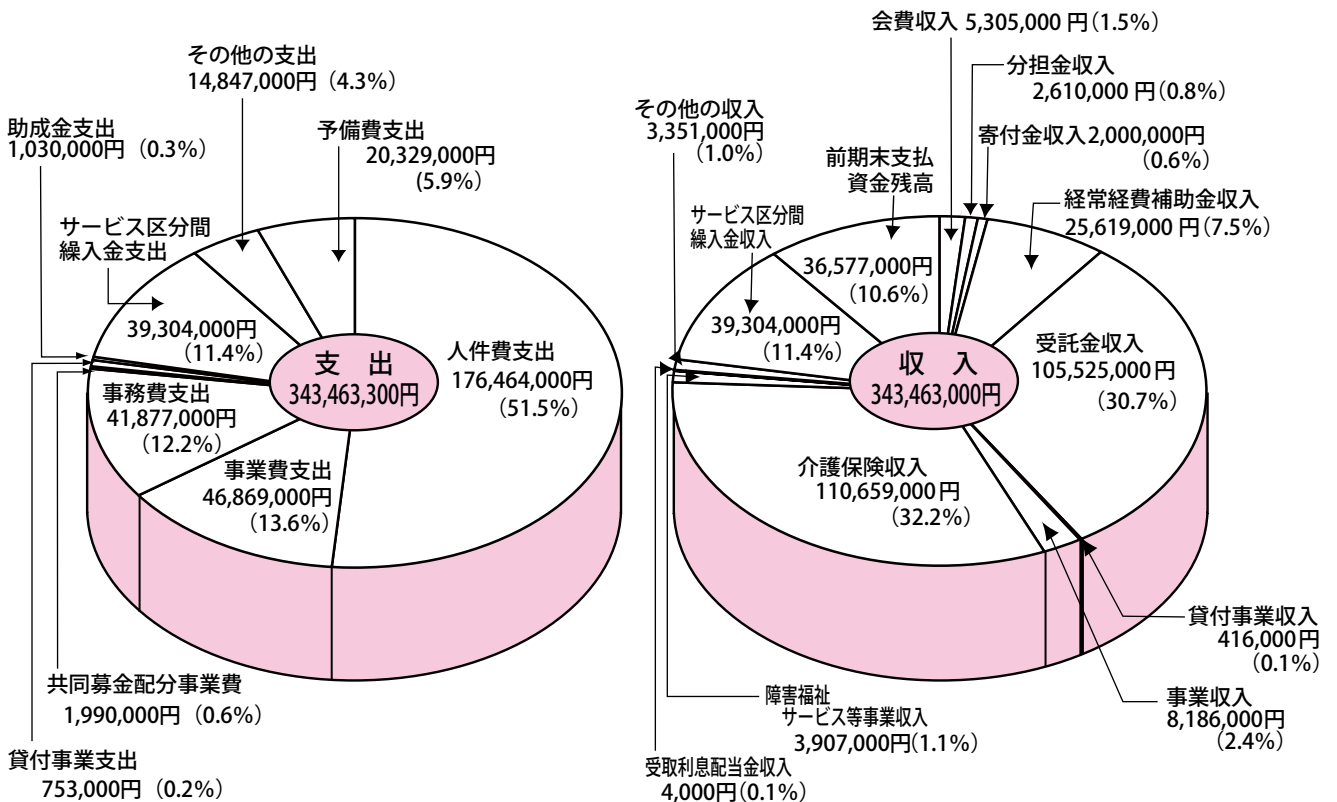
その他の支出
14,847,000円（4.3%）

助成金支出
1,030,000円（0.3%）

予備費支出
20,329,000円
（5.9%）

サービス区分間
繰入金支出

39,304,000円
（11.4%）

支 出
343,463,300円

人件費支出
176,464,000円
（51.5%）

事務費支出
41,877,000円
（12.2%）

事業費支出
46,869,000円
（13.6%）

共同募金配分事業費
1,990,000円（0.6%）

貸付事業支出
753,000円（0.2%）

会費収入 5,305,000 円（1.5%）

分担金収入
2,610,000 円（0.8%）

その他の収入
3,351,000円
（1.0%）

寄付金収入2,000,000円
（0.6%）

前期末支払
資金残高

経常経費補助金収入
25,619,000 円（7.5%）

サービス区分間
繰入金収入

36,577,000円
（10.6%）

39,304,000円
（11.4%）

収 入
343,463,000円

受託金収入
105,525,000 円
（30.7%）

介護保険収入
110,659,000 円
（32.2%）

貸付事業収入
416,000円
（0.1%）

障害福祉
サービス等事業収入
3,907,000円（1.1%）

事業収入
8,186,000円
（2.4%）

受取利息配当金収入
4,000円（0.1%）